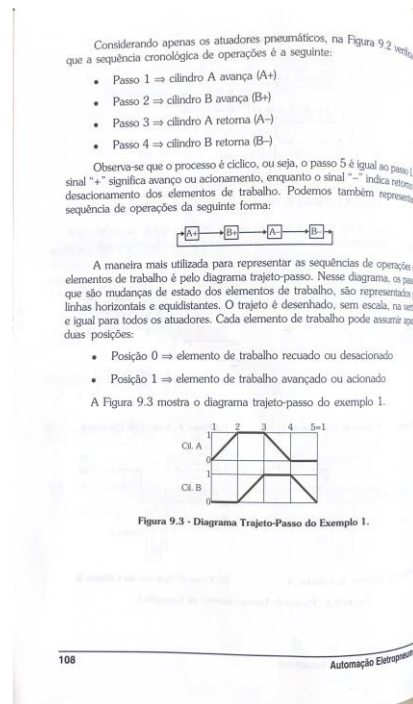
Considerando apenas os atuadores pneumáticos, na Figura 9.2 verifica-se que a sequência cronológica de operações é a seguinte:

• Passo 1 ⇒ cilindro A avança (A+)

• Passo 2 ⇒ cilindro B avança (B+)

• Passo 3 ⇒ cilindro A retorna (A–)

• Passo 4 ⇒ cilindro B retorna (B–)

Observa-se que o processo é cíclico, ou seja, o passo 5 é igual ao passo 1. O sinal "+" significa avanço ou acionamento, enquanto o sinal "–" indica retorno ou desacionamento dos elementos de trabalho. Podemos também representar a sequência de operações da seguinte forma:

A+ → B+ → A– → B–

A maneira mais utilizada para representar as sequências de operações dos elementos de trabalho é pelo diagrama trajeto-passo. Nesse diagrama, os passos, que são mudanças de estado dos elementos de trabalho, são representados por linhas horizontais e equidistantes. O trajeto é desenhado, sem escala, na vertical e igual para todos os atuadores. Cada elemento de trabalho pode assumir apenas duas posições:

• Posição 0 ⇒ elemento de trabalho recuado ou desacionado

• Posição 1 ⇒ elemento de trabalho avançado ou acionado

A Figura 9.3 mostra o diagrama trajeto-passo do exemplo 1.

1 2 3 4 5=1
Cil. A 1 0
Cil. B 1 0

Figura 9.3 - Diagrama Trajeto-Passo do Exemplo 1.

108

Automação Eletropneu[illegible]